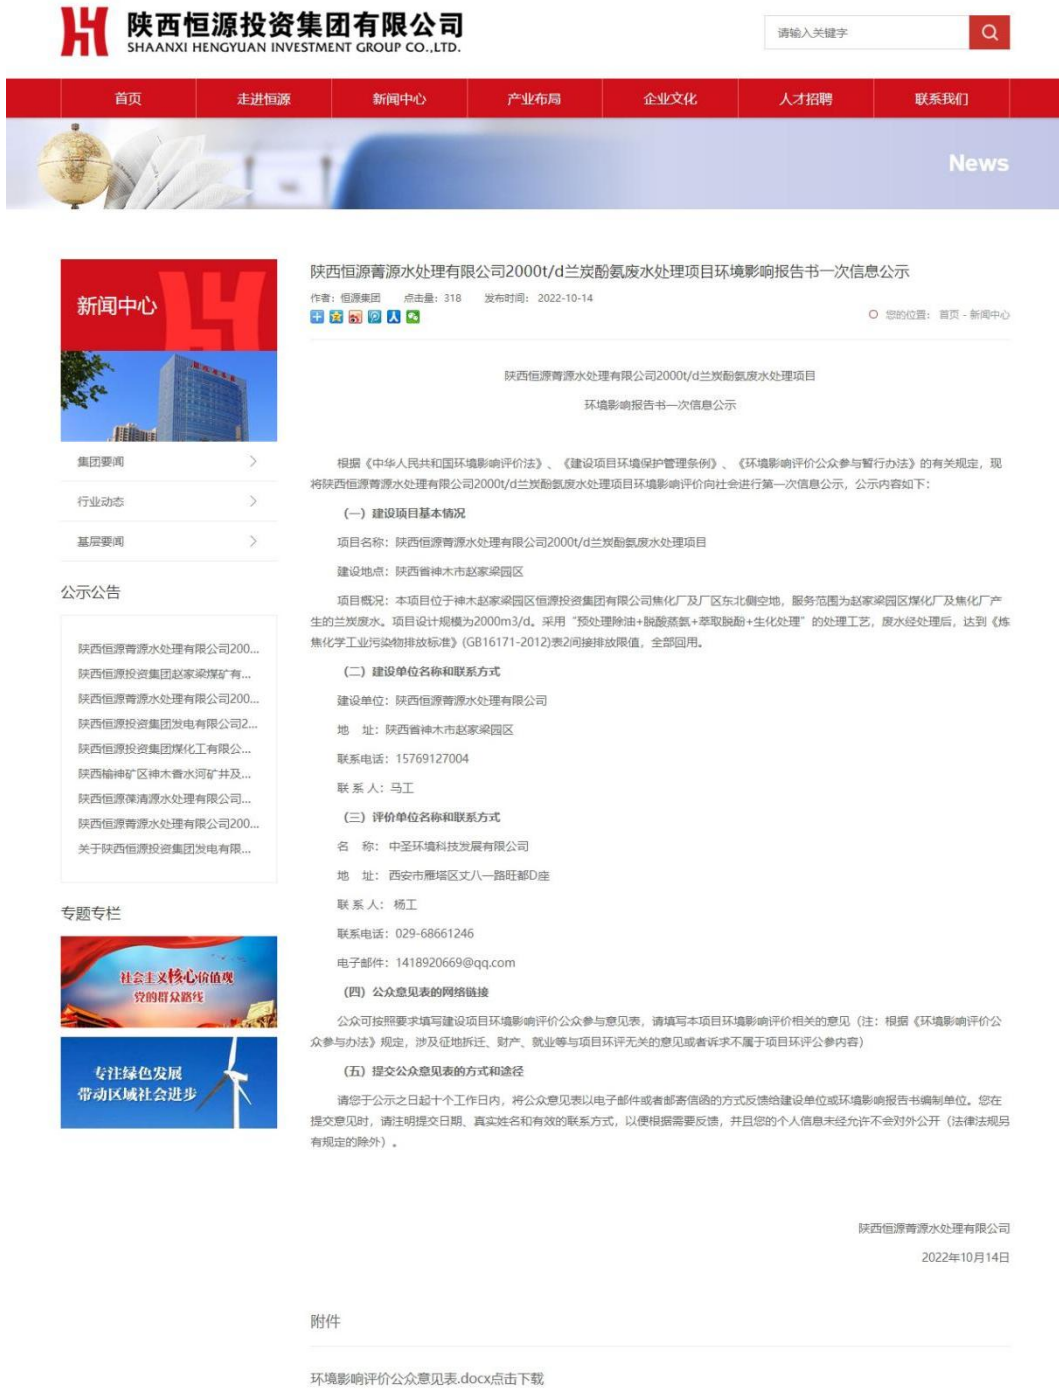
陕西恒源投资集团有限公司
SHAANXI HENGYUAN INVESTMENT GROUP CO.,LTD.

请输入关键字

首页 走进恒源 新闻中心 产业布局 企业文化 人才招聘 联系我们

News

新闻中心

集团要闻
行业动态
基层要闻

公示公告

陕西恒源菁源水处理有限公司200...
陕西恒源投资集团赵家梁煤矿有...
陕西恒源菁源水处理有限公司200...
陕西恒源投资集团发电有限公司2...
陕西恒源投资集团煤化工有限公...
陕西榆神矿区神木香水河矿井及...
陕西恒源葆清源水处理有限公司...
陕西恒源菁源水处理有限公司200...
关于陕西恒源投资集团发电有限...

专题专栏

社会主义核心价值观 党的群众路线

专注绿色发展 带动区域社会进步

陕西恒源菁源水处理有限公司2000t/d兰炭酚氨废水处理项目环境影响报告书一次信息公示

作者：恒源集团 点击量：318 发布时间：2022-10-14

您的位置：首页 - 新闻中心

陕西恒源菁源水处理有限公司2000t/d兰炭酚氨废水处理项目

环境影响报告书一次信息公示

根据《中华人民共和国环境影响评价法》、《建设项目环境保护管理条例》、《环境影响评价公众参与暂行办法》的有关规定，现将陕西恒源菁源水处理有限公司2000t/d兰炭酚氨废水处理项目环境影响评价向社会进行第一次信息公示，公示内容如下：

（一）建设项目基本情况

项目名称：陕西恒源菁源水处理有限公司2000t/d兰炭酚氨废水处理项目

建设地点：陕西省神木市赵家梁园区

项目概况：本项目位于神木赵家梁园区恒源投资集团有限公司焦化厂及厂区东北侧空地，服务范围为赵家梁园区煤化厂及焦化厂产生的兰炭废水。项目设计规模为2000m3/d。采用"预处理除油+脱酸蒸氨+萃取脱酚+生化处理"的处理工艺，废水经处理后，达到《炼焦化学工业污染物排放标准》(GB16171-2012)表2间接排放限值，全部回用。

（二）建设单位名称和联系方式

建设单位：陕西恒源菁源水处理有限公司

地 址：陕西省神木市赵家梁园区

联系电话：15769127004

联 系 人：马工

（三）评价单位名称和联系方式

名 称：中圣环境科技发展有限公司

地 址：西安市雁塔区丈八一路旺都D座

联 系 人：杨工

联系电话：029-68661246

电子邮件：1418920669@qq.com

（四）公众意见表的网络链接

公众可按照要求填写建设项目环境影响评价公众参与意见表，请填写本项目环境影响评价相关的意见（注：根据《环境影响评价公众参与办法》规定，涉及征地拆迁、财产、就业等与项目环评无关的意见或者诉求不属于项目环评公参内容）

（五）提交公众意见表的方式和途径

请您于公示之日起十个工作日内，将公众意见表以电子邮件或者邮寄信函的方式反馈给建设单位或环境影响报告书编制单位。您在提交意见时，请注明提交日期、真实姓名和有效的联系方式，以便根据需要反馈，并且您的个人信息未经允许不会对外公开（法律法规另有规定的除外）。

陕西恒源菁源水处理有限公司

2022年10月14日

附件

环境影响评价公众意见表.docx点击下载